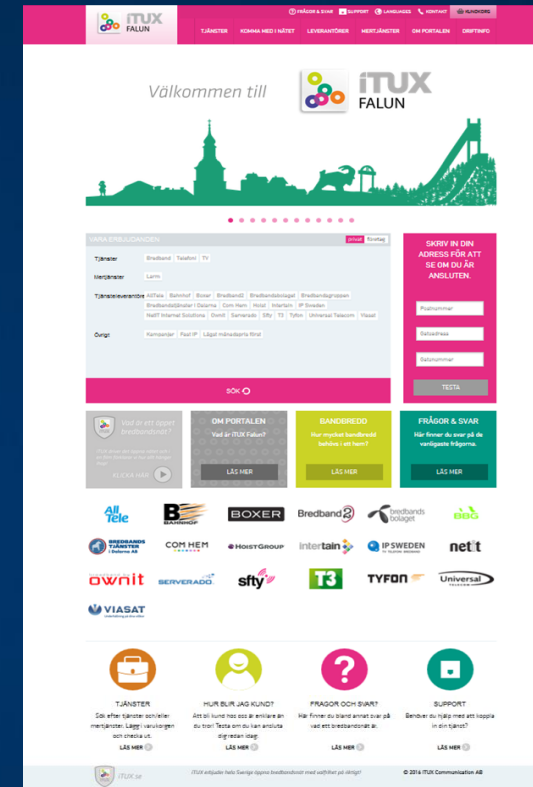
iTUX FALUN

FRÅGOR & SVAR SUPPORT LANGUAGES KONTAKT KUNDSIDRG

TJÄNSTER KOMMA MED I NÄTET LEVERANTÖRER MERTJÄNSTER OM PORTALEN DRIFTINFO

Välkommen till iTUX FALUN

VÅRA ERBJUDANDEN privat företag

Tjänster Bredband Telefoni TV

Mertjänster Larm

Tjänsteleverantörer AllTele Bahnhof Boxer Bredband2 Bredbandsbolaget Bredbandsgruppen Bredbandstjänster i Dalarna Com Hem Hoist Intertain IP Sweden NetIT Internet Solutions Ownit Serverado Sfty T3 Tyfon Universal Telecom Viasat

Övrigt Kampanjer Fast IP Lägst månadspris först

SÖK

SKRIV IN DIN ADRESS FÖR ATT SE OM DU ÄR ANSLUTEN.

Postnummer
Gatuadress
Gatunummer

TESTA

Vad är ett öppet bredbandsnät?

KLICKA HÄR

OM PORTALEN
Vad är iTUX Falun?
LÄS MER

BANDBREDD
Hur mycket bandbredd behöver i ert hem?
LÄS MER

FRÅGOR & SVAR
Här finner du svar på de vanligaste frågorna.
LÄS MER

AllTele BAHNHOF BOXER Bredband2 bredbandsbolaget BBG
BREDBANDSTJÄNSTER i Dalarna COM HEM HOISTGROUP intertain IP SWEDEN netit
ownit SERVERADO sfty T3 TYFON Universal
VIASAT

TJÄNSTER
Sök efter tjänster och/eller mertjänster. Lägg i varukorgen och checka ut.
LÄS MER

HUR BLIR JAG KUND?
Att bli kund hos oss är enklare än du tror! Testa om du kan ansluta dig redan idag!
LÄS MER

FRÅGOR OCH SVAR?
Här finner du bland annat svar på vad ett bredbandsnät är.
LÄS MER

SUPPORT
Behöver du hjälp med att koppla in din tjänst?
LÄS MER

iTUX.se
ITUX erbjuder hela Sverige öppna bredbandsnät med valfrihet på riktigt!
© 2016 ITUX Communication AB